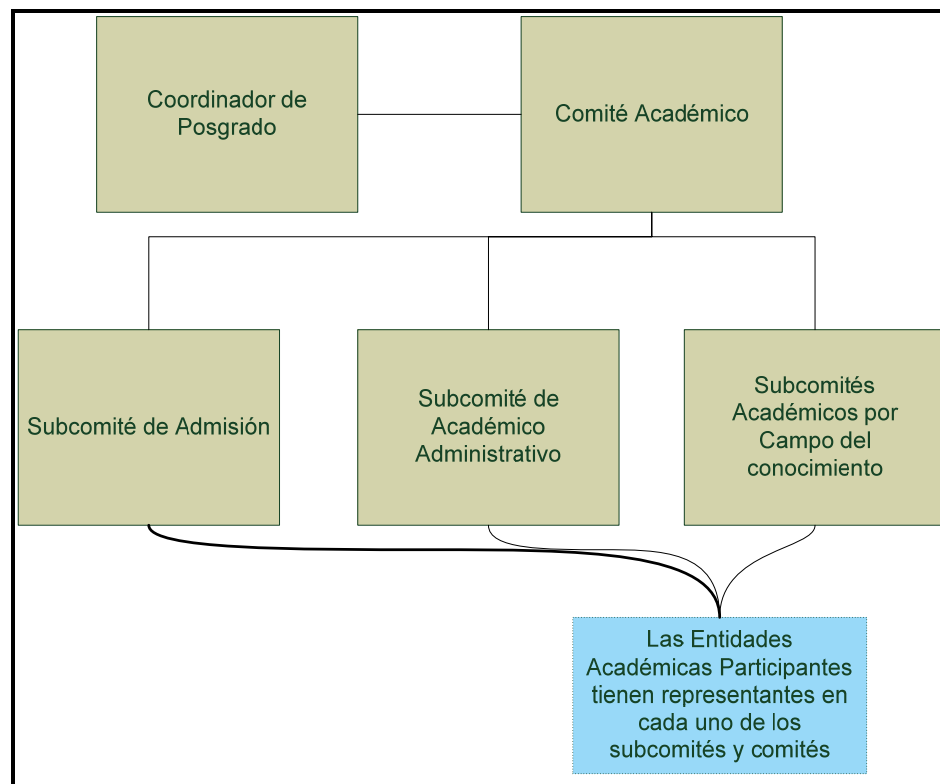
Coordinador de Posgrado

Comité Académico

Subcomité de Admisión

Subcomité de Académico Administrativo

Subcomités Académicos por Campo del conocimiento

Las Entidades Académicas Participantes tienen representantes en cada uno de los subcomités y comités